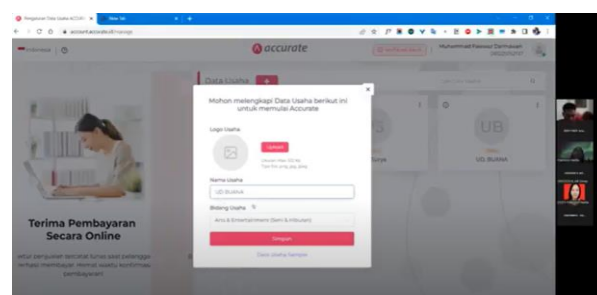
Pengaturan Data Usaha ACCURATE ×
New Tab ×
+
account.accurate.id/manage
Indonesia
accurate
Muhammad Fadhil Darmawan
Data Usaha
+
Mohon melengkapi Data Usaha berikut ini untuk memulai Accurate
×
Logo Usaha
Upload
Ukuran Max 50 kb
Tipe file: png, jpg, jpeg
Nama Usaha
UD BUANA
Bidang Usaha
Arts & Entertainment (Seni & Hiburan)
Simpan
Data Usaha Sampel
UB
UD. BUANA
Surya
Terima Pembayaran Secara Online
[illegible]